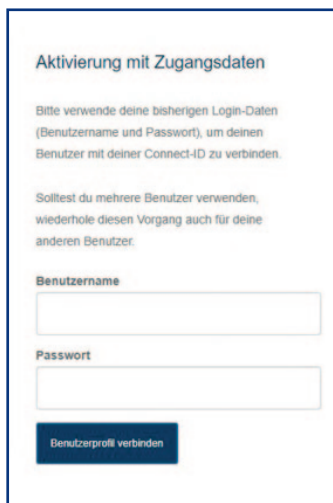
Aktivierung mit Zugangsdaten

Bitte verwende deine bisherigen Login-Daten (Benutzername und Passwort), um deinen Benutzer mit deiner Connect-ID zu verbinden.

Solltest du mehrere Benutzer verwenden, wiederhole diesen Vorgang auch für deine anderen Benutzer.

Benutzername

Passwort

Benutzerprofil verbinden